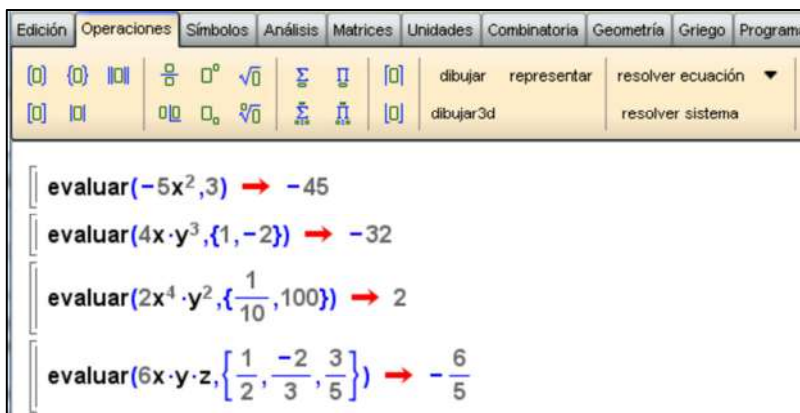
Edición | Operaciones | Símbolos | Análisis | Matrices | Unidades | Combinatoria | Geometría | Griego | Programa

dibujar representar resolver ecuación ▼

dibujar3d resolver sistema

evaluar$(-5x^2,3)$ → $-45$

evaluar$(4x\cdot y^3,\{1,-2\})$ → $-32$

evaluar$(2x^4\cdot y^2,\{\frac{1}{10},100\})$ → $2$

evaluar$(6x\cdot y\cdot z,\left\{\frac{1}{2},\frac{-2}{3},\frac{3}{5}\right\})$ → $-\frac{6}{5}$